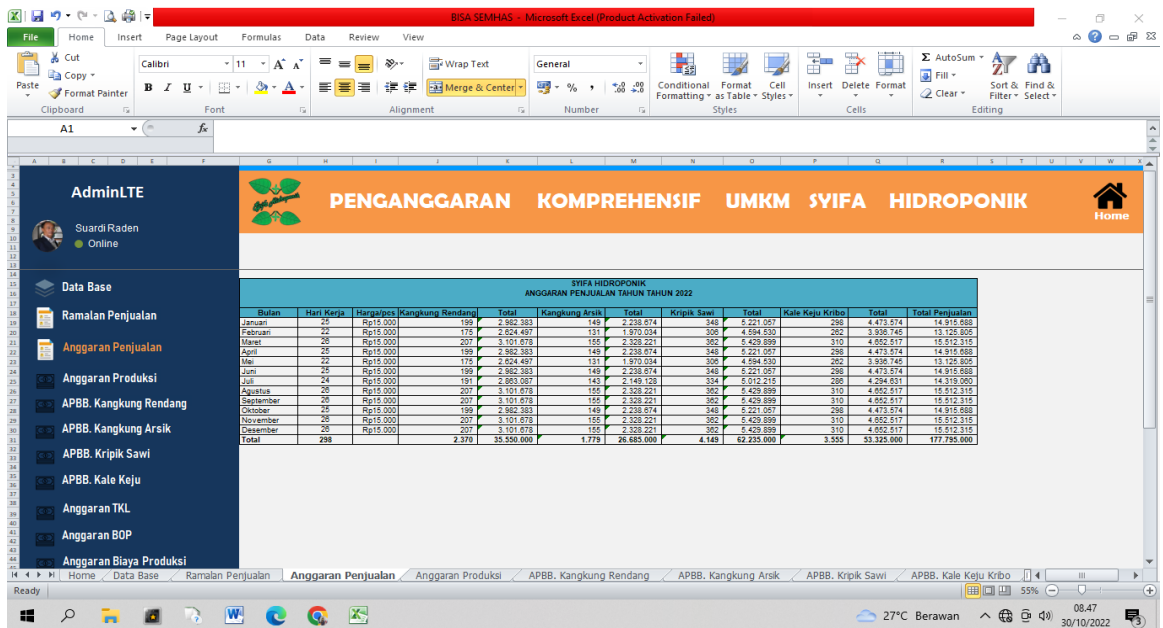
BISA SEMHAS - Microsoft Excel (Product Activation Failed)

File Home Insert Page Layout Formulas Data Review View

Cut Copy Format Painter Paste Clipboard
Calibri 11 Font
Wrap Text Merge & Center Alignment
General Number
Conditional Formatting Format as Table Cell Styles Styles
Insert Delete Format Cells
AutoSum Fill Clear Sort & Filter Find & Select Editing

A1

AdminLTE
Suardi Raden
Online

Data Base
Ramalan Penjualan
Anggaran Penjualan
Anggaran Produksi
APBB. Kangkung Rendang
APBB. Kangkung Arsik
APBB. Kripik Sawi
APBB. Kale Keju
Anggaran TKL
Anggaran BOP
Anggaran Biaya Produksi

PENGANGGARAN KOMPREHENSIF UMKM SYIFA HIDROPONIK

Home

SYIFA HIDROPONIK
ANGGARAN PENJUALAN TAHUN TAHUN 2022

| Bulan | Hari Kerja | Harga/pcs | Kangkung Rendang | Total | Kangkung Arsik | Total | Kripik Sawi | Total | Kale Keju Kribo | Total | Total Penjualan |
|---|---|---|---|---|---|---|---|---|---|---|---|
| Januari | 25 | Rp15.000 | 199 | 2.982.383 | 149 | 2.238.674 | 348 | 5.221.057 | 298 | 4.473.574 | 14.915.688 |
| Februari | 22 | Rp15.000 | 175 | 2.624.497 | 131 | 1.970.034 | 306 | 4.594.530 | 262 | 3.936.745 | 13.125.805 |
| Maret | 26 | Rp15.000 | 207 | 3.101.678 | 155 | 2.328.221 | 362 | 5.429.899 | 310 | 4.652.517 | 15.512.315 |
| April | 25 | Rp15.000 | 199 | 2.982.383 | 149 | 2.238.674 | 348 | 5.221.057 | 298 | 4.473.574 | 14.915.688 |
| Mei | 22 | Rp15.000 | 175 | 2.624.497 | 131 | 1.970.034 | 306 | 4.594.530 | 262 | 3.936.745 | 13.125.805 |
| Juni | 25 | Rp15.000 | 199 | 2.982.383 | 149 | 2.238.674 | 348 | 5.221.057 | 298 | 4.473.574 | 14.915.688 |
| Juli | 24 | Rp15.000 | 191 | 2.863.087 | 143 | 2.149.128 | 334 | 5.012.215 | 286 | 4.294.631 | 14.319.060 |
| Agustus | 26 | Rp15.000 | 207 | 3.101.678 | 155 | 2.328.221 | 362 | 5.429.899 | 310 | 4.652.517 | 15.512.315 |
| September | 26 | Rp15.000 | 207 | 3.101.678 | 155 | 2.328.221 | 362 | 5.429.899 | 310 | 4.652.517 | 15.512.315 |
| Oktober | 25 | Rp15.000 | 199 | 2.982.383 | 149 | 2.238.674 | 348 | 5.221.057 | 298 | 4.473.574 | 14.915.688 |
| November | 26 | Rp15.000 | 207 | 3.101.678 | 155 | 2.328.221 | 362 | 5.429.899 | 310 | 4.652.517 | 15.512.315 |
| Desember | 26 | Rp15.000 | 207 | 3.101.678 | 155 | 2.328.221 | 362 | 5.429.899 | 310 | 4.652.517 | 15.512.315 |
| Total | 298 | | 2.370 | 35.550.000 | 1.779 | 26.685.000 | 4.149 | 62.235.000 | 3.555 | 53.325.000 | 177.795.000 |

Home Data Base Ramalan Penjualan Anggaran Penjualan Anggaran Produksi APBB. Kangkung Rendang APBB. Kangkung Arsik APBB. Kripik Sawi APBB. Kale Keju Kribo

Ready 55%

27°C Berawan 08.47 30/10/2022